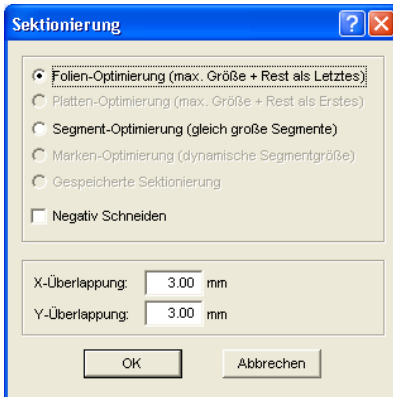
Sektionierung

Folien-Optimierung (max. Größe + Rest als Letztes)
Platten-Optimierung (max. Größe + Rest als Erstes)
Segment-Optimierung (gleich große Segmente)
Marken-Optimierung (dynamische Segmentgröße)
Gespeicherte Sektionierung

Negativ Schneiden

X-Überlappung: 3.00 mm
Y-Überlappung: 3.00 mm

OK
Abbrechen